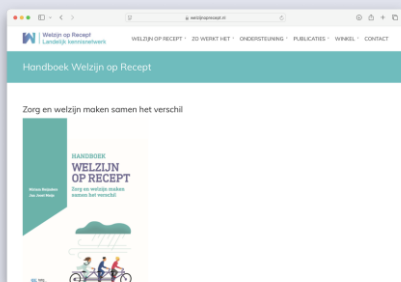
welzijnoprecept.nl

Welzijn op Recept
Landelijk kennisnetwerk

WELZIJN OP RECEPT ˅ ZO WERKT HET ˅ ONDERSTEUNING ˅ PUBLICATIES ˅ WINKEL ˅ CONTACT

Handboek Welzijn op Recept

Zorg en welzijn maken samen het verschil

HANDBOEK
WELZIJN OP RECEPT
Zorg en welzijn maken samen het verschil

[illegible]
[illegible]